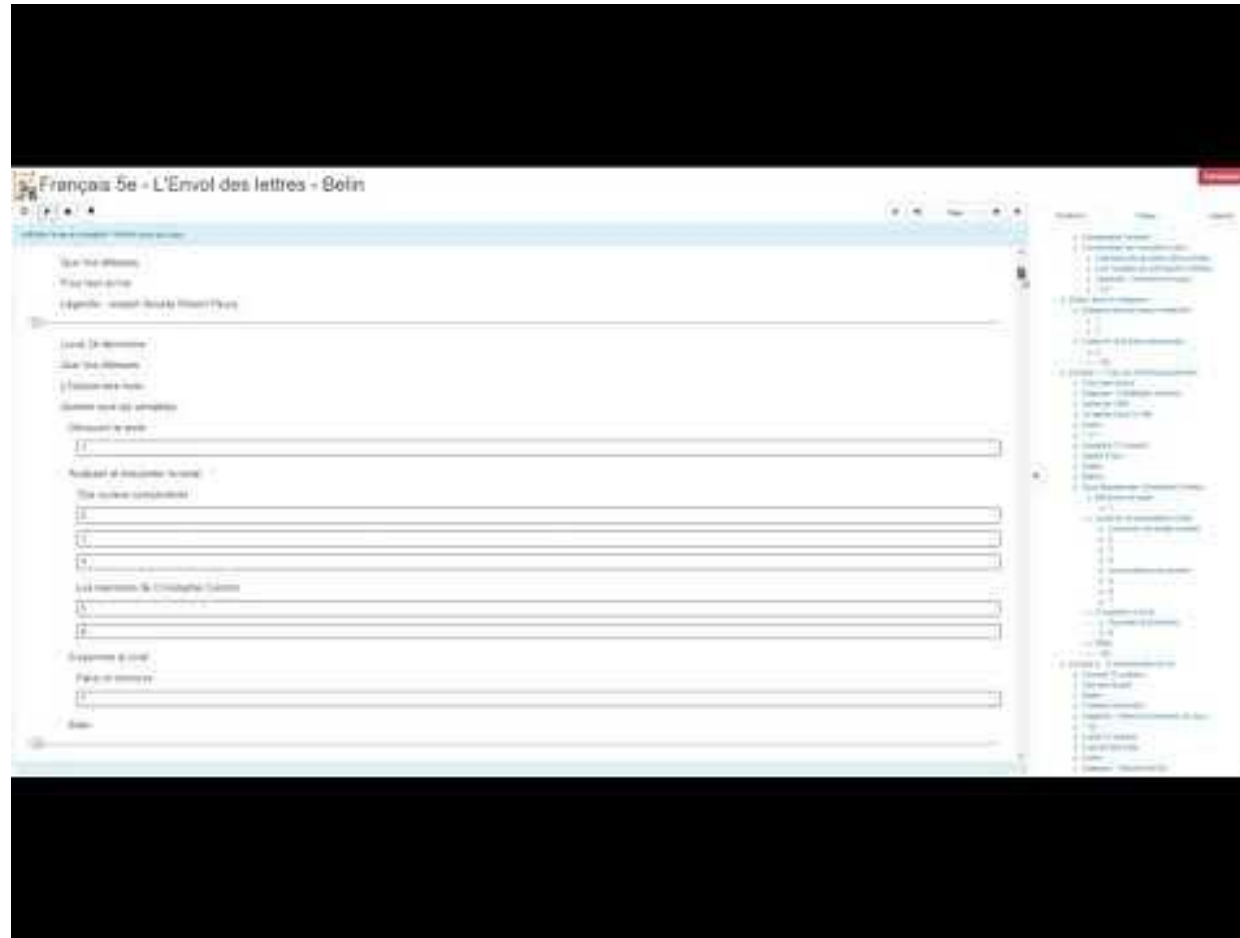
Français 5e - L'Envol des lettres - Belin

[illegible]

Que c'est difficile
Pour tout écrire
Légende : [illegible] Robert Fleury

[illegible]
Que c'est difficile
L'histoire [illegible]
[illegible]
Découvrir le texte
1
Analyser et interpréter le texte
Des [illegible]
2
3
4
Les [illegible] de Christophe Colomb
5
6
S'exprimer à l'oral
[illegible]
7
Bilan

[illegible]